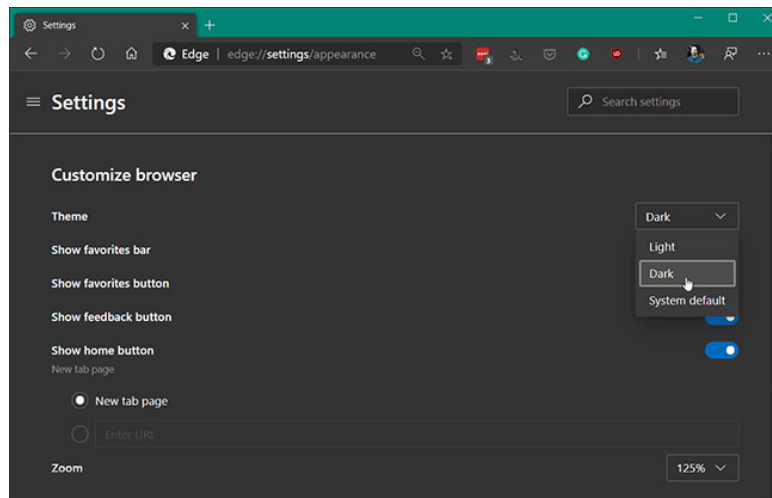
Settings

Edge | edge://settings/appearance

Settings

Search settings

Customize browser

Theme

Dark

Light

Dark

System default

Show favorites bar

Show favorites button

Show feedback button

Show home button

New tab page

New tab page

Enter URL

Zoom

125%